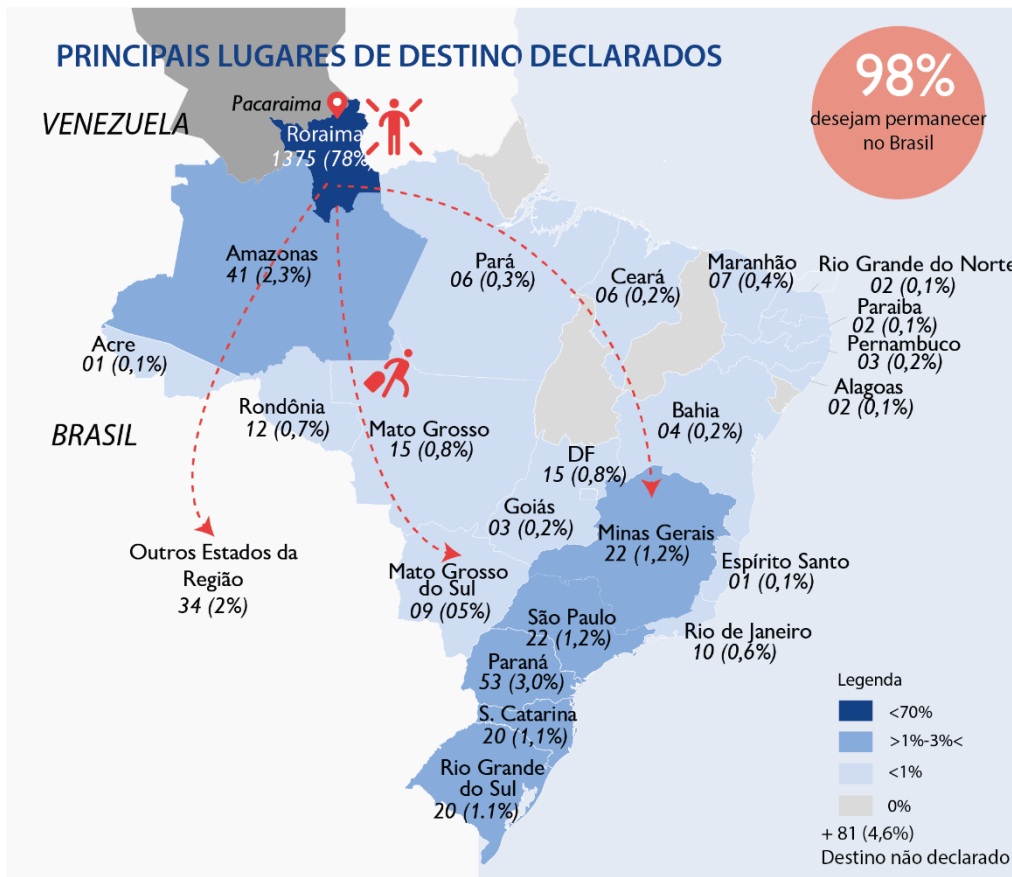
PRINCIPAIS LUGARES DE DESTINO DECLARADOS

98%
desejam permanecer no Brasil

VENEZUELA

Pacaraima

Roraima
1375 (78%

Amazonas
41 (2,3%)

Pará
06 (0,3%)

Ceará
06 (0,2%)

Maranhão
07 (0,4%)

Rio Grande do Norte
02 (0,1%)

Paraiba
02 (0,1%)

Pernambuco
03 (0,2%)

Acre
01 (0,1%)

Alagoas
02 (0,1%)

BRASIL

Rondônia
12 (0,7%)

Mato Grosso
15 (0,8%)

Bahia
04 (0,2%)

DF
15 (0,8%)

Goiás
03 (0,2%)

Minas Gerais
22 (1,2%)

Outros Estados da Região
34 (2%)

Mato Grosso do Sul
09 (05%)

Espírito Santo
01 (0,1%)

São Paulo
22 (1,2%)

Rio de Janeiro
10 (0,6%)

Paraná
53 (3,0%)

S. Catarina
20 (1,1%)

Rio Grande do Sul
20 (1.1%)

Legenda
<70%
>1%-3%<
<1%
0%
+ 81 (4,6%)
Destino não declarado